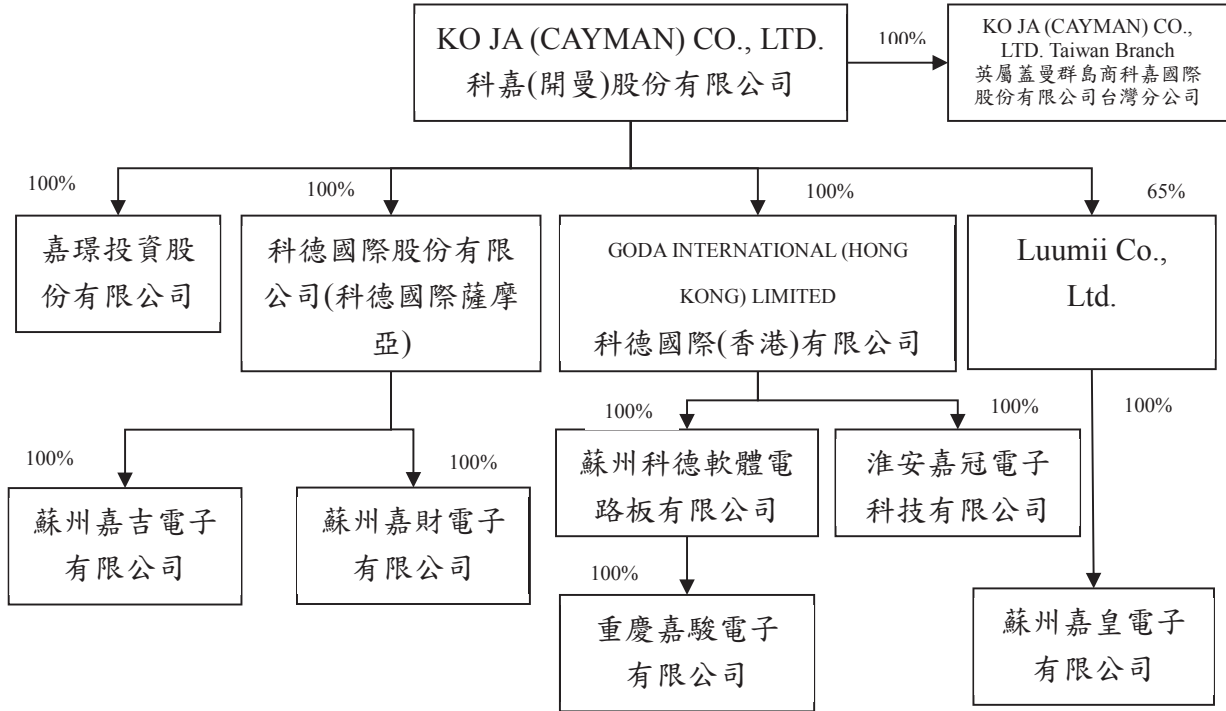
KO JA (CAYMAN) CO., LTD.
科嘉(開曼)股份有限公司

100%

KO JA (CAYMAN) CO., LTD. Taiwan Branch
英屬蓋曼群島商科嘉國際股份有限公司台灣分公司

100%

嘉璟投資股份有限公司

100%

科德國際股份有限公司(科德國際薩摩亞)

100%

GODA INTERNATIONAL (HONG KONG) LIMITED
科德國際(香港)有限公司

65%

Luumii Co., Ltd.

100%

蘇州嘉吉電子有限公司

100%

蘇州嘉財電子有限公司

100%

蘇州科德軟體電路板有限公司

100%

淮安嘉冠電子科技有限公司

100%

100%

重慶嘉駿電子有限公司

蘇州嘉皇電子有限公司